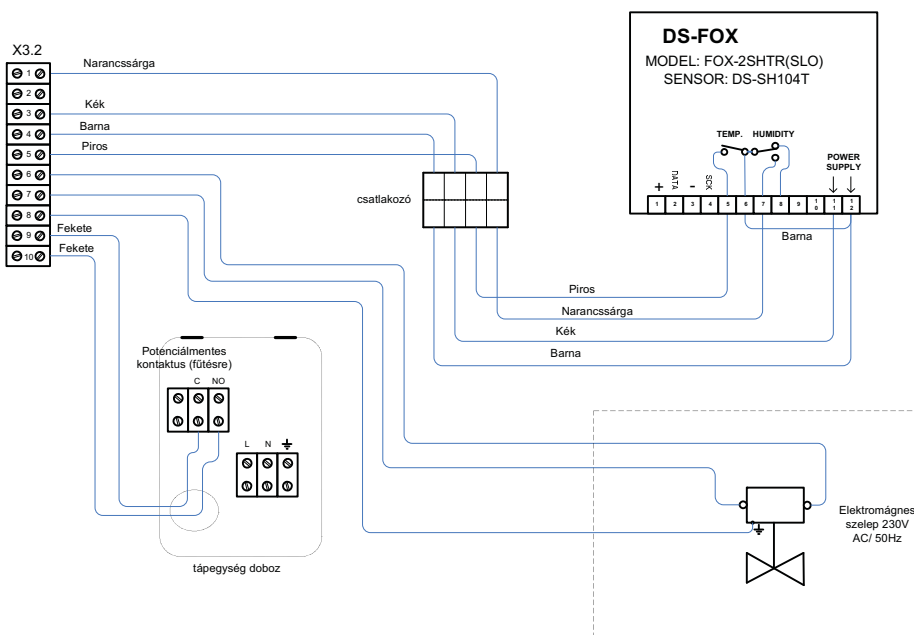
X3.2

1
2
3
4
5
6
7
8
9
10

Narancssárga
Kék
Barna
Piros
Fekete
Fekete

DS-FOX
MODEL: FOX-2SHTR(SLO)
SENSOR: DS-SH104T

TEMP.
HUMIDITY
POWER SUPPLY

+
DATA
-
SCK

1 2 3 4 5 6 7 8 9 10 11 12

Barna

csatlakozó

Piros
Narancssárga
Kék
Barna

Potenciálmentes kontaktus (fűtésre)
C NO

L N

tápegység doboz

Elektromágneses szelep 230V AC/ 50Hz